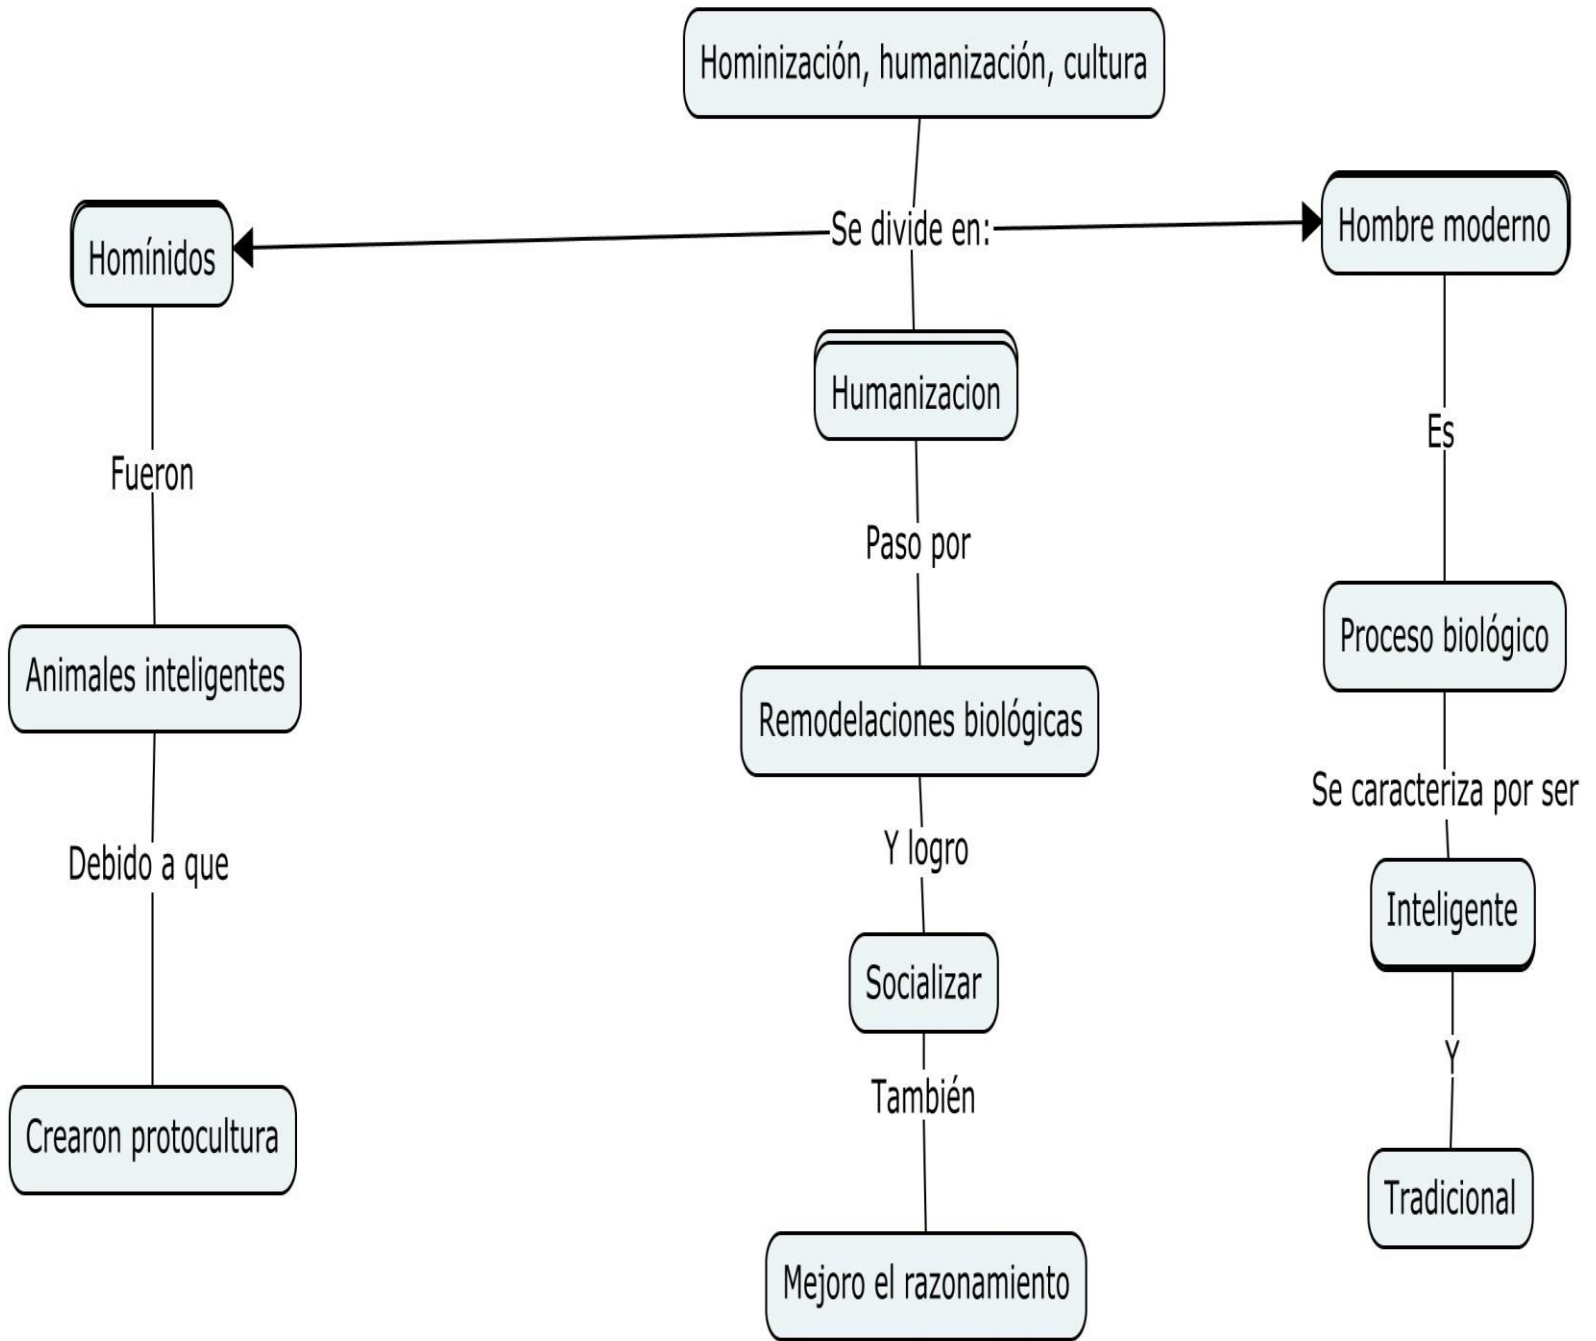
Hominización, humanización, cultura

Se divide en:

Homínidos

Fueron

Animales inteligentes

Debido a que

Crearon protocultura

Humanizacion

Paso por

Remodelaciones biológicas

Y logro

Socializar

También

Mejoro el razonamiento

Hombre moderno

Es

Proceso biológico

Se caracteriza por ser

Inteligente

Y

Tradicional